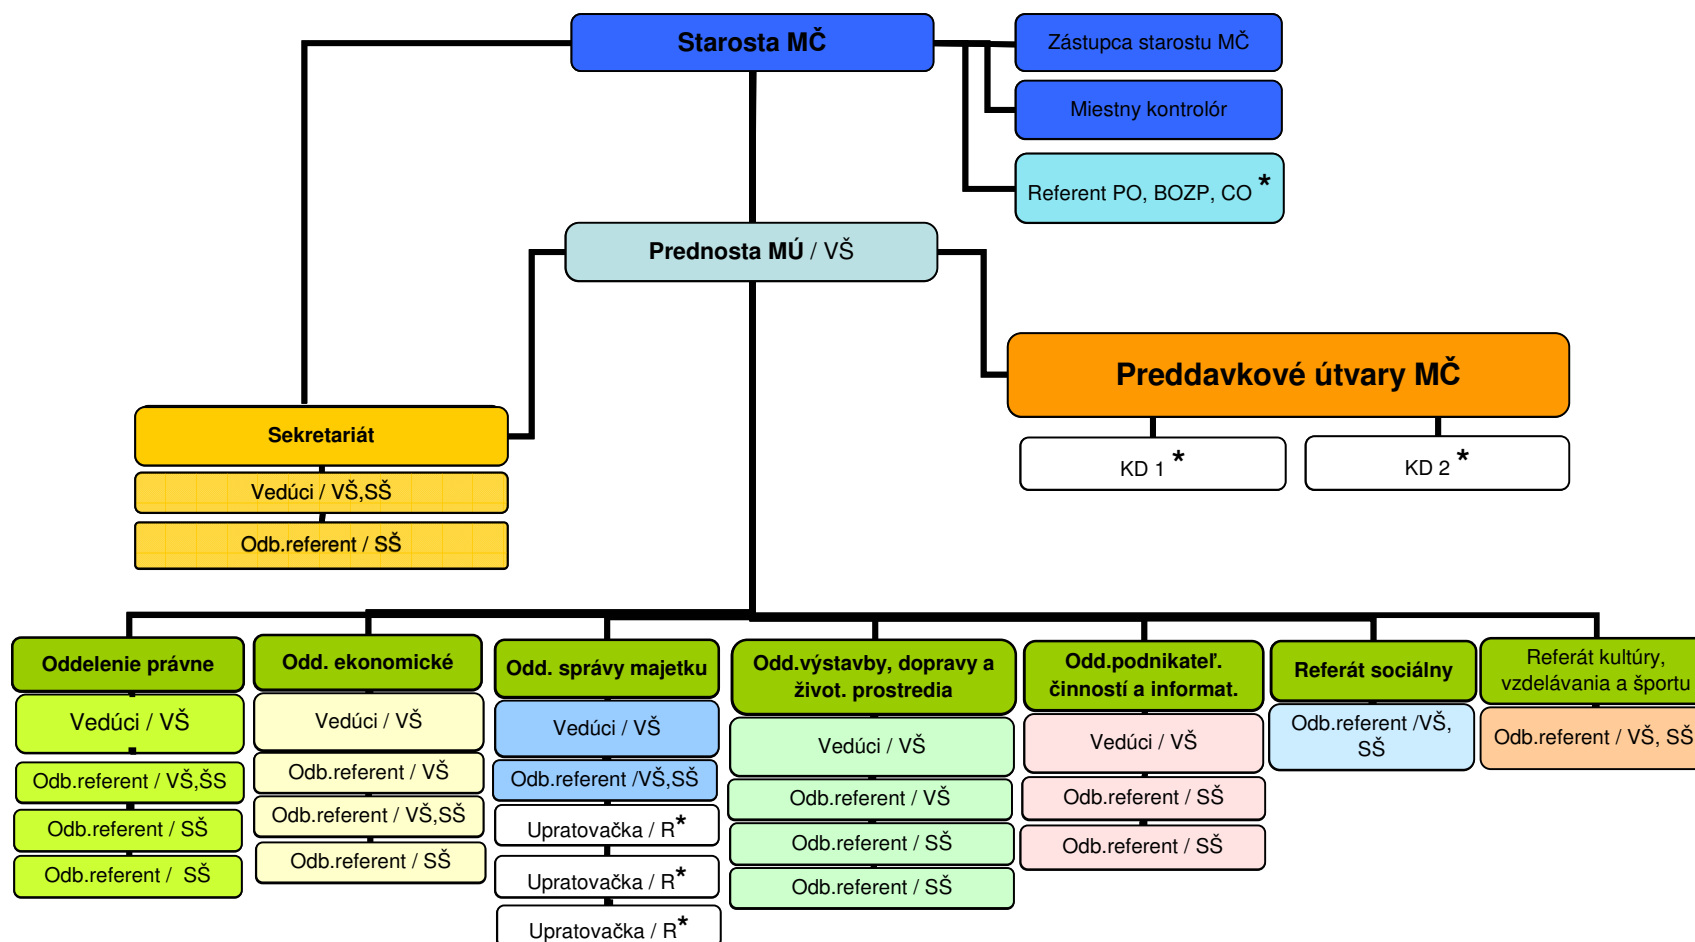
Starosta MČ

Zástupca starostu MČ

Miestny kontrolór

Referent PO, BOZP, CO *

Prednosta MÚ / VŠ

Preddavkové útvary MČ

KD 1 *

KD 2 *

Sekretariát

Vedúci / VŠ,SŠ

Odb.referent / SŠ

Oddelenie právne

Vedúci / VŠ

Odb.referent / VŠ,ŠS

Odb.referent / SŠ

Odb.referent / SŠ

Odd. ekonomické

Vedúci / VŠ

Odb.referent / VŠ

Odb.referent / VŠ,SŠ

Odb.referent / SŠ

Odd. správy majetku

Vedúci / VŠ

Odb.referent /VŠ,SŠ

Upratovačka / R*

Upratovačka / R*

Upratovačka / R*

Odd.výstavby, dopravy a život. prostredia

Vedúci / VŠ

Odb.referent / VŠ

Odb.referent / SŠ

Odb.referent / SŠ

Odd.podnikateľ. činností a informat.

Vedúci / VŠ

Odb.referent / SŠ

Odb.referent / SŠ

Referát sociálny

Odb.referent /VŠ, SŠ

Referát kultúry, vzdelávania a športu

Odb.referent / VŠ, SŠ